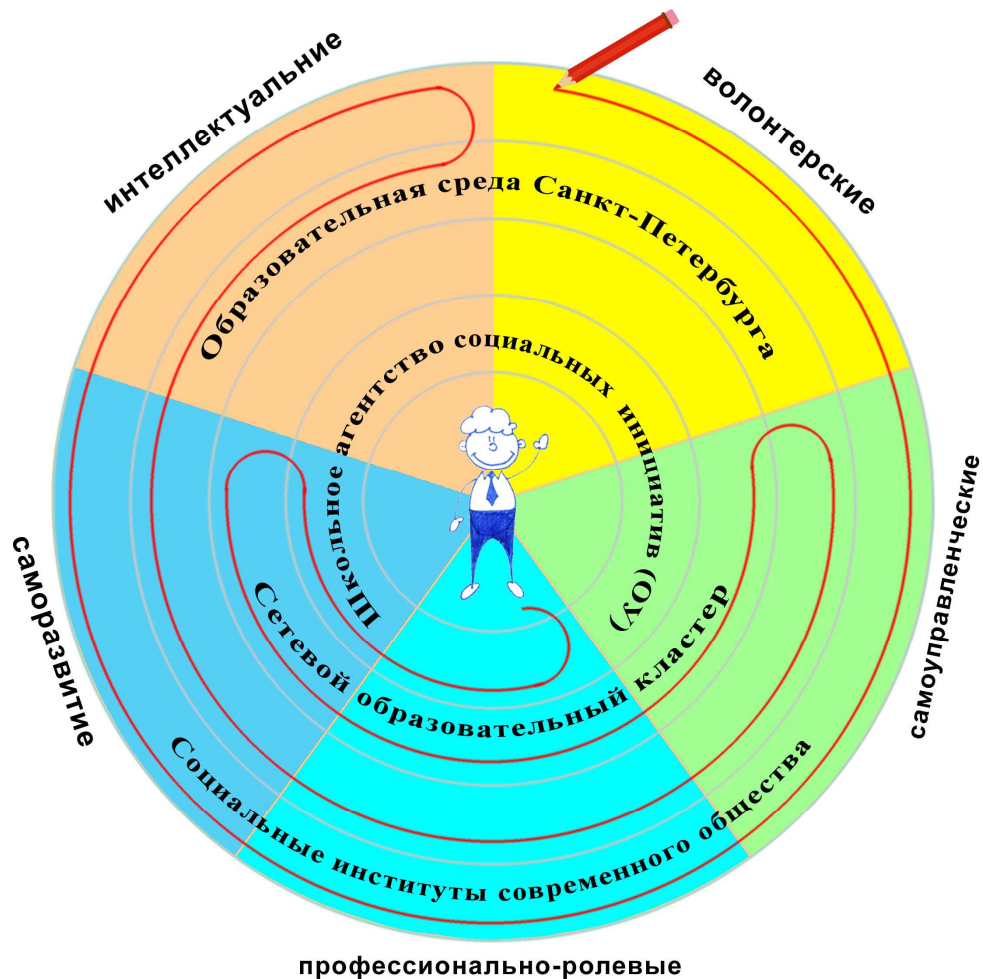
интеллектуальные

волонтерские

Образовательная среда Санкт-Петербурга

Школьное агентство социальных инициатив (ОУ)

самоуправленческие

саморазвитие

Сетевой образовательный кластер

Социальные институты современного общества

профессионально-ролевые